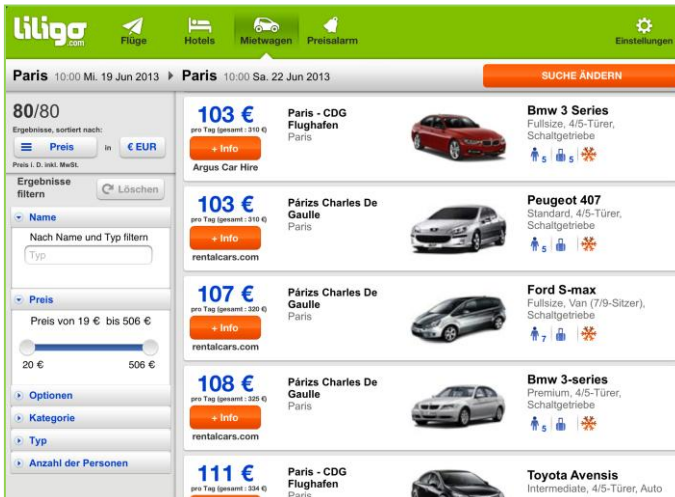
liligo.com

Flüge
Hotels
Mietwagen
Preisalarm
Einstellungen

Paris 10:00 Mi. 19 Jun 2013 ▸ Paris 10:00 Sa. 22 Jun 2013

SUCHE ÄNDERN

80/80
Ergebnisse, sortiert nach:
Preis in € EUR
Preis i. D. inkl. MwSt.

Ergebnisse filtern
Löschen

Name
Nach Name und Typ filtern
Typ

Preis
Preis von 19 € bis 506 €
20 €
506 €

Optionen
Kategorie
Typ
Anzahl der Personen

103 €
pro Tag (gesamt : 310 €)
+ Info
Argus Car Hire
Paris - CDG Flughafen
Paris
Bmw 3 Series
Fullsize, 4/5-Türer, Schaltgetriebe
5 5

103 €
pro Tag (gesamt : 310 €)
+ Info
rentalcars.com
Párizs Charles De Gaulle
Paris
Peugeot 407
Standard, 4/5-Türer, Schaltgetriebe
5

107 €
pro Tag (gesamt : 320 €)
+ Info
rentalcars.com
Párizs Charles De Gaulle
Paris
Ford S-max
Fullsize, Van (7/9-Sitzer), Schaltgetriebe
7

108 €
pro Tag (gesamt : 325 €)
+ Info
rentalcars.com
Párizs Charles De Gaulle
Paris
Bmw 3-series
Premium, 4/5-Türer, Schaltgetriebe
5

111 €
pro Tag (gesamt : 334 €)
Paris - CDG Flughafen
Paris
Toyota Avensis
Intermediate, 4/5-Türer, Auto